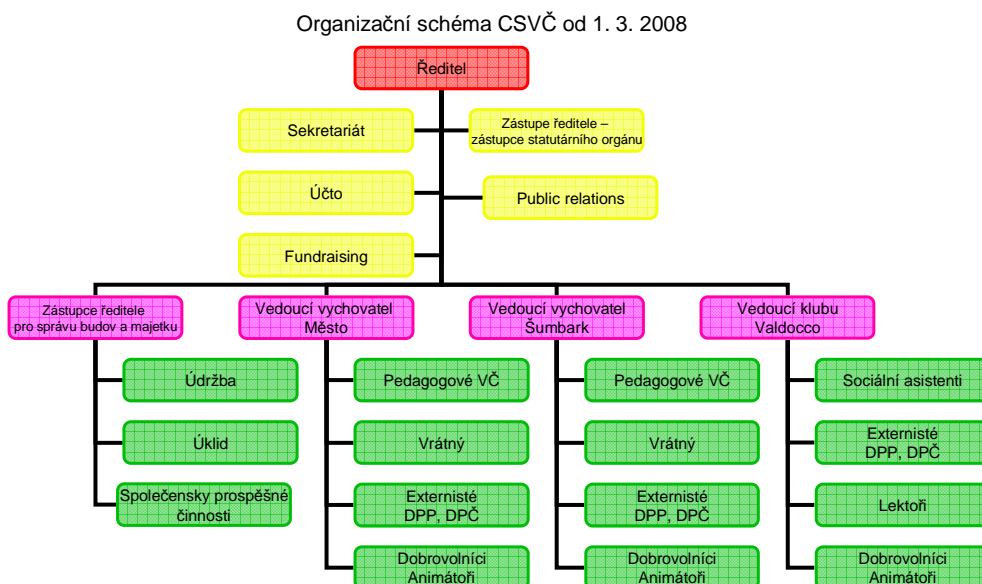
Organizační schéma CSVČ od 1. 3. 2008

Ředitel

Sekretariát

Zástupe ředitele – zástupce statutárního orgánu

Účto

Public relations

Fundraising

Zástupce ředitele pro správu budov a majetku

Údržba

Úklid

Společensky prospěšné činnosti

Vedoucí vychovatel Město

Pedagogové VČ

Vrátný

Externisté DPP, DPČ

Dobrovolníci Animátoři

Vedoucí vychovatel Šumbark

Pedagogové VČ

Vrátný

Externisté DPP, DPČ

Dobrovolníci Animátoři

Vedoucí klubu Valdocco

Sociální asistenti

Externisté DPP, DPČ

Lektoři

Dobrovolníci Animátoři